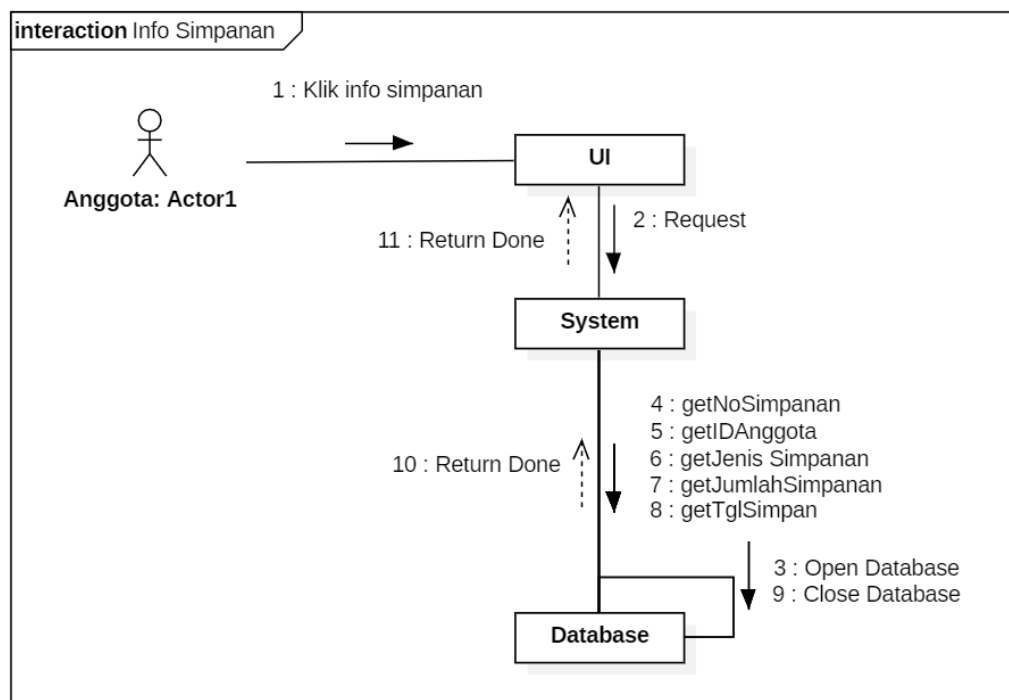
interaction Info Simpanan

1 : Klik info simpanan

Anggota: Actor1

UI

11 : Return Done

2 : Request

System

4 : getNoSimpanan
5 : getIDAnggota
6 : getJenis Simpanan
7 : getJumlahSimpanan
8 : getTglSimpan

10 : Return Done

3 : Open Database
9 : Close Database

Database